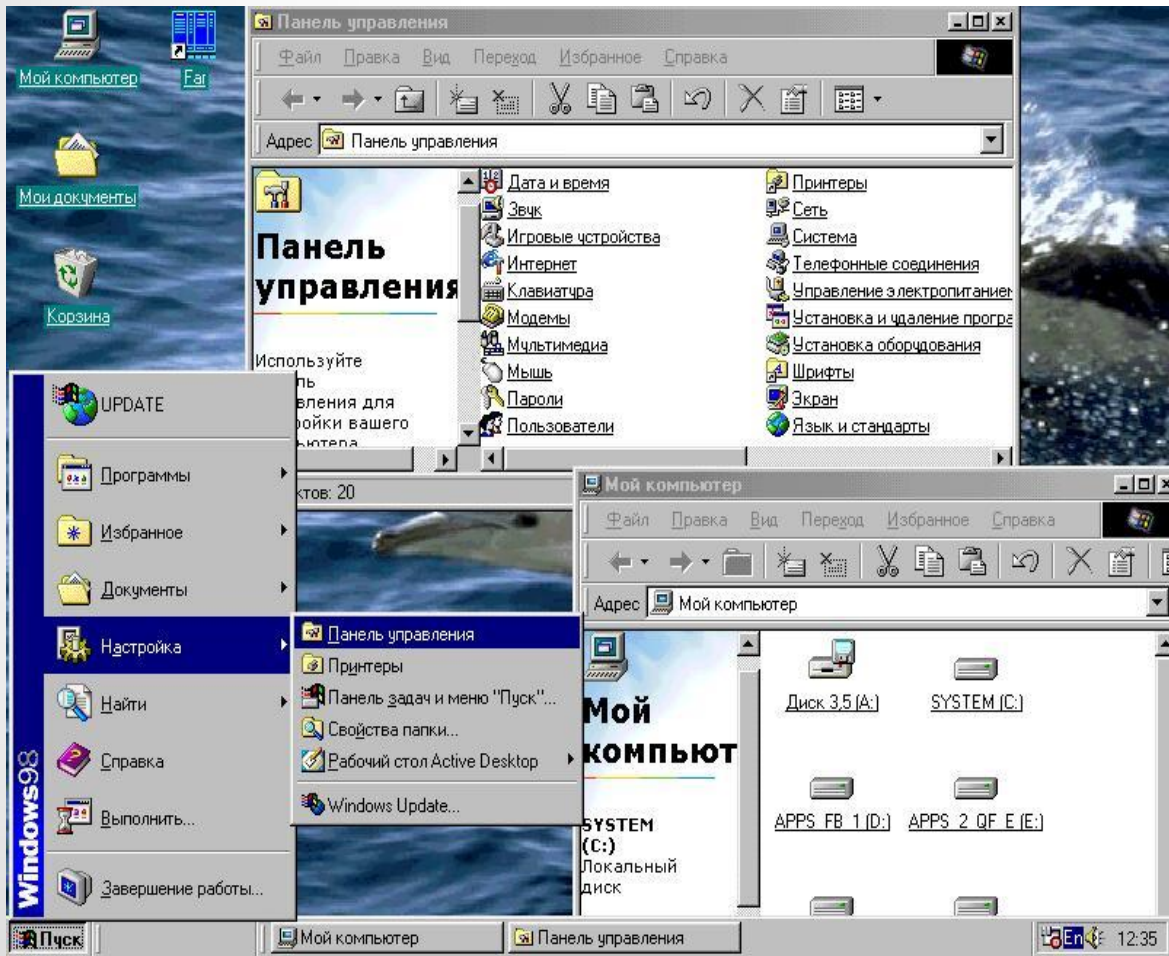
Мой компьютер
Far
Мои документы
Корзина

Панель управления
Файл Правка Вид Переход Избранное Справка
Адрес Панель управления

Панель управления

Используйте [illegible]ль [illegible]вления для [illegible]ойки вашего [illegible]ьютера

Дата и время
Звук
Игровые устройства
Интернет
Клавиатура
Модемы
Мультимедиа
Мышь
Пароли
Пользователи
Принтеры
Сеть
Система
Телефонные соединения
Управление электропитанием
Установка и удаление програ
Установка оборудования
Шрифты
Экран
Язык и стандарты

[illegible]ктов: 20

UPDATE
Программы
Избранное
Документы
Настройка
Найти
Справка
Выполнить...
Завершение работы...
Windows98

Панель управления
Принтеры
Панель задач и меню "Пуск"...
Свойства папки...
Рабочий стол Active Desktop
Windows Update...

Мой компьютер
Файл Правка Вид Переход Избранное Справка
Адрес Мой компьютер

Мой компьют

SYSTEM (C:)
Локальный диск

Диск 3,5 (A:)
SYSTEM (C:)
APPS_FB_1 (D:)
APPS_2_QF_E (E:)

Пуск
Мой компьютер
Панель управления
En 12:35